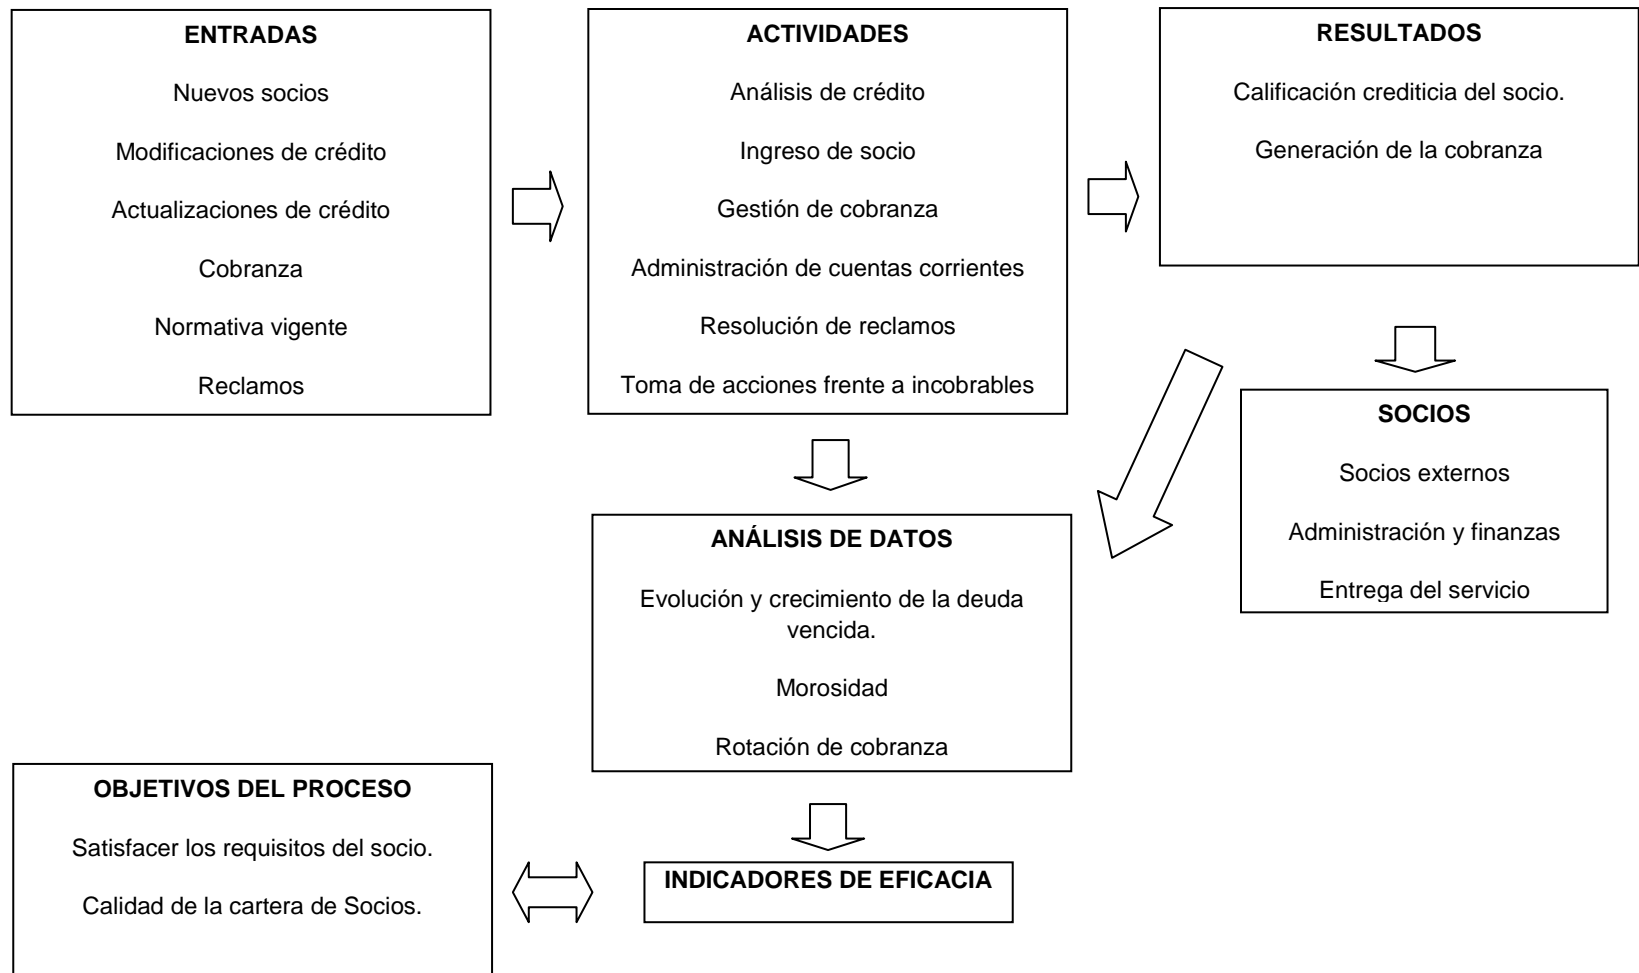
ENTRADAS

Nuevos socios

Modificaciones de crédito

Actualizaciones de crédito

Cobranza

Normativa vigente

Reclamos

ACTIVIDADES

Análisis de crédito

Ingreso de socio

Gestión de cobranza

Administración de cuentas corrientes

Resolución de reclamos

Toma de acciones frente a incobrables

RESULTADOS

Calificación crediticia del socio.

Generación de la cobranza

SOCIOS

Socios externos

Administración y finanzas

Entrega del servicio

ANÁLISIS DE DATOS

Evolución y crecimiento de la deuda vencida.

Morosidad

Rotación de cobranza

OBJETIVOS DEL PROCESO

Satisfacer los requisitos del socio.

Calidad de la cartera de Socios.

INDICADORES DE EFICACIA